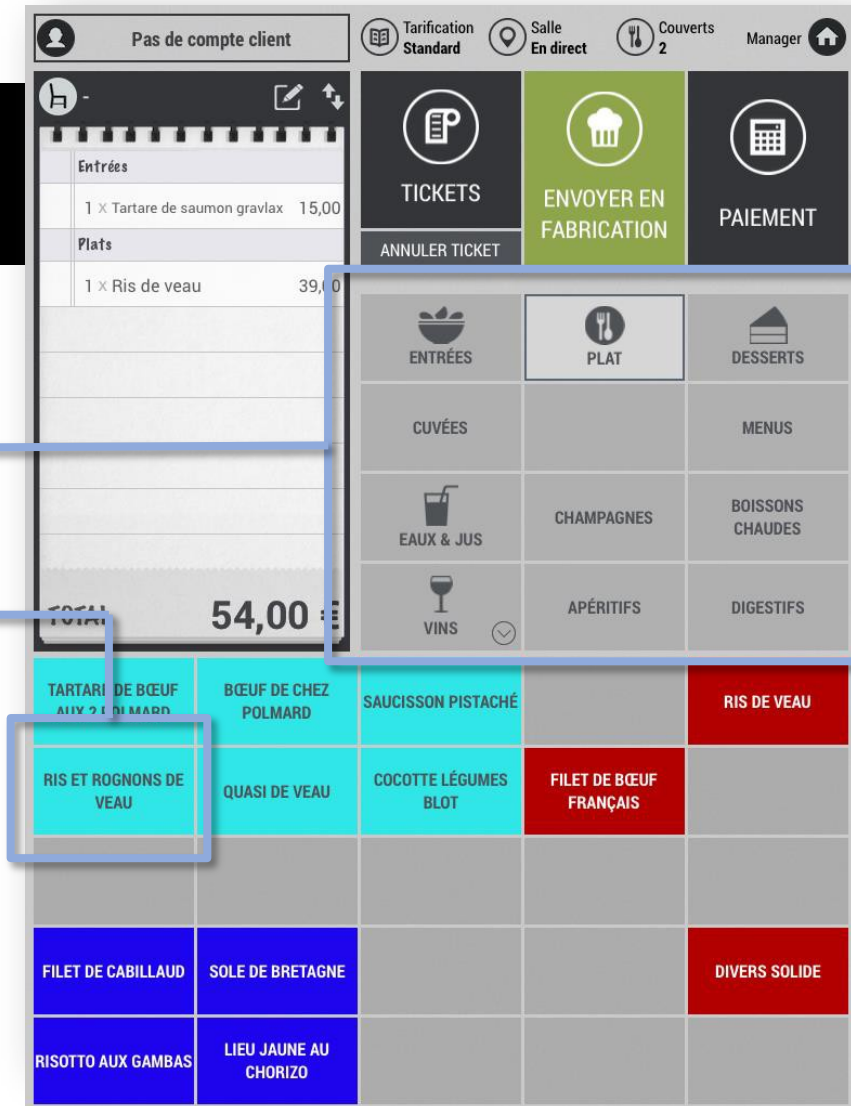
Pas de compte client

Tarification Standard

Salle En direct

Couverts 2

Manager

-

Entrées

1 × Tartare de saumon gravlax 15,00

Plats

1 × Ris de veau 39,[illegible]

TOTAL 54,00 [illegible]

TICKETS

ANNULER TICKET

ENVOYER EN FABRICATION

PAIEMENT

ENTRÉES

PLAT

DESSERTS

CUVÉES

MENUS

EAUX & JUS

CHAMPAGNES

BOISSONS CHAUDES

VINS

APÉRITIFS

DIGESTIFS

| TARTARE DE BŒUF AUX 2 POLMARD | BŒUF DE CHEZ POLMARD | SAUCISSON PISTACHÉ | | RIS DE VEAU |
|---|---|---|---|---|
| RIS ET ROGNONS DE VEAU | QUASI DE VEAU | COCOTTE LÉGUMES BLOT | FILET DE BŒUF FRANÇAIS | |
| | | | | |
| FILET DE CABILLAUD | SOLE DE BRETAGNE | | | DIVERS SOLIDE |
| RISOTTO AUX GAMBAS | LIEU JAUNE AU CHORIZO | | | |